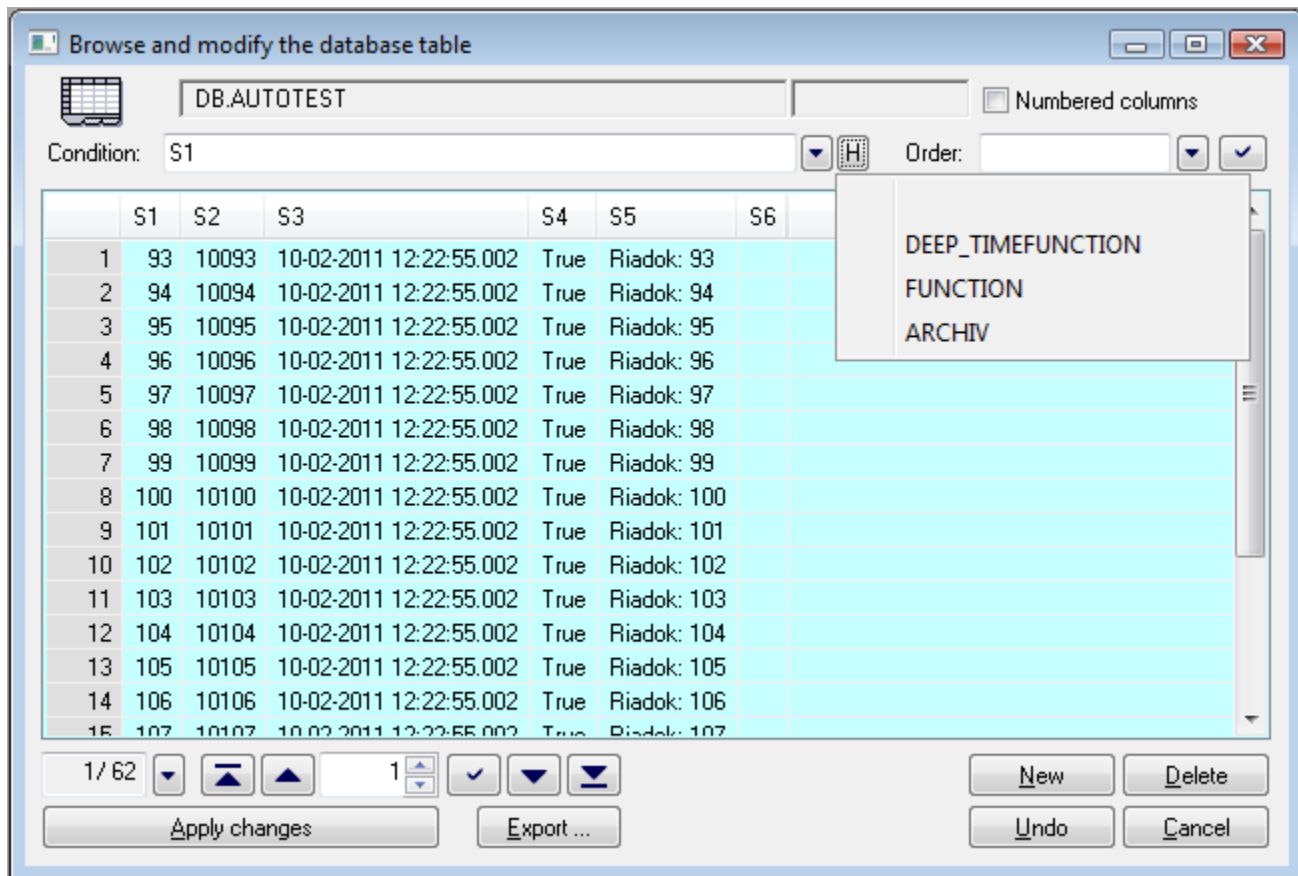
Browse and modify the database table

DB.AUTOTEST

Numbered columns

Condition: S1

H

Order:

DEEP_TIMEFUNCTION
FUNCTION
ARCHIV

| | S1 | S2 | S3 | S4 | S5 | S6 |
|---|---|---|---|---|---|---|
| 1 | 93 | 10093 | 10-02-2011 12:22:55.002 | True | Riadok: 93 | |
| 2 | 94 | 10094 | 10-02-2011 12:22:55.002 | True | Riadok: 94 | |
| 3 | 95 | 10095 | 10-02-2011 12:22:55.002 | True | Riadok: 95 | |
| 4 | 96 | 10096 | 10-02-2011 12:22:55.002 | True | Riadok: 96 | |
| 5 | 97 | 10097 | 10-02-2011 12:22:55.002 | True | Riadok: 97 | |
| 6 | 98 | 10098 | 10-02-2011 12:22:55.002 | True | Riadok: 98 | |
| 7 | 99 | 10099 | 10-02-2011 12:22:55.002 | True | Riadok: 99 | |
| 8 | 100 | 10100 | 10-02-2011 12:22:55.002 | True | Riadok: 100 | |
| 9 | 101 | 10101 | 10-02-2011 12:22:55.002 | True | Riadok: 101 | |
| 10 | 102 | 10102 | 10-02-2011 12:22:55.002 | True | Riadok: 102 | |
| 11 | 103 | 10103 | 10-02-2011 12:22:55.002 | True | Riadok: 103 | |
| 12 | 104 | 10104 | 10-02-2011 12:22:55.002 | True | Riadok: 104 | |
| 13 | 105 | 10105 | 10-02-2011 12:22:55.002 | True | Riadok: 105 | |
| 14 | 106 | 10106 | 10-02-2011 12:22:55.002 | True | Riadok: 106 | |
| 15 | 107 | 10107 | 10-02-2011 12:22:55.002 | True | Riadok: 107 | |

1/ 62

1

New

Delete

Apply changes

Export ...

Undo

Cancel